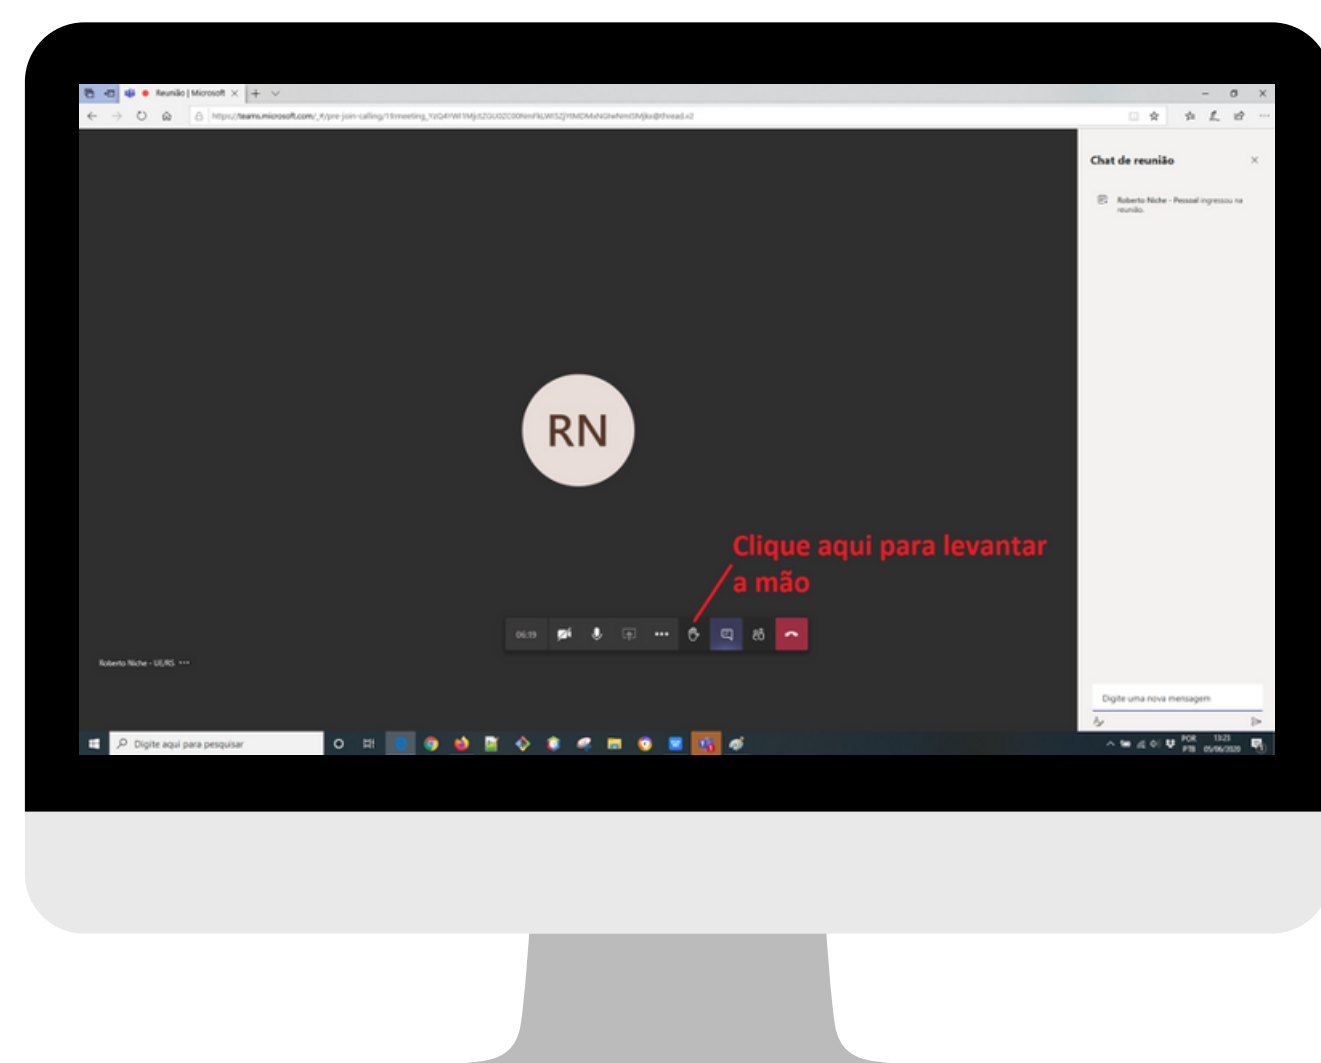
Reunião | Microsoft

https://teams.microsoft.com/_#/pre-join-calling/19:meeting_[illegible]@thread.v2

Chat de reunião

Roberto Niche - Pessoal ingressou na reunião.

RN

Clique aqui para levantar a mão

06:19

Roberto Niche - UE/RS

Digite uma nova mensagem

Digite aqui para pesquisar

POR PTB 13:23 05/06/2020